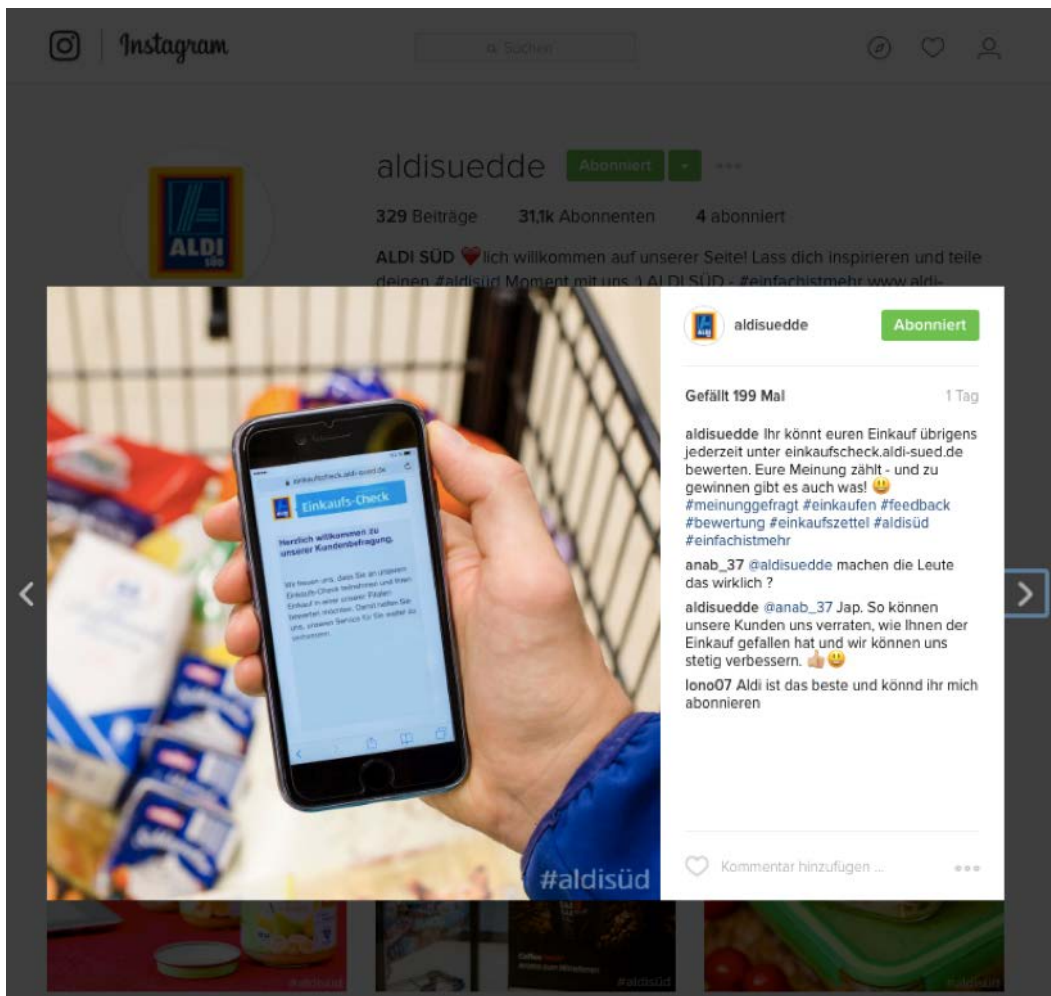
Instagram

Suchen

aldisuedde Abonniert

329 Beiträge 31,1k Abonnenten 4 abonniert

ALDI SÜD ❤lich willkommen auf unserer Seite! Lass dich inspirieren und teile deinen #aldisüd Moment mit uns :) ALDI SÜD - #einfachistmehr www.aldi-

ALDI SÜD

einkaufscheck.aldi-sued.de

Einkaufs-Check

Herzlich willkommen zu unserer Kundenbefragung.

Wir freuen uns, dass Sie an unserem Einkaufs-Check teilnehmen und Ihren Einkauf in einer unserer Filialen bewerten möchten. Damit helfen Sie uns, unseren Service für Sie weiter zu verbessern.

#aldisüd

aldisuedde Abonniert

Gefällt 199 Mal 1 Tag

aldisuedde Ihr könnt euren Einkauf übrigens jederzeit unter einkaufscheck.aldi-sued.de bewerten. Eure Meinung zählt - und zu gewinnen gibt es auch was! 😃 #meinunggefragt #einkaufen #feedback #bewertung #einkaufszettel #aldisüd #einfachistmehr

anab_37 @aldisuedde machen die Leute das wirklich ?

aldisuedde @anab_37 Jap. So können unsere Kunden uns verraten, wie Ihnen der Einkauf gefallen hat und wir können uns stetig verbessern. 👍😃

lono07 Aldi ist das beste und könnd ihr mich abonnieren

Kommentar hinzufügen ...

#aldisüd #aldisüd #aldisüd